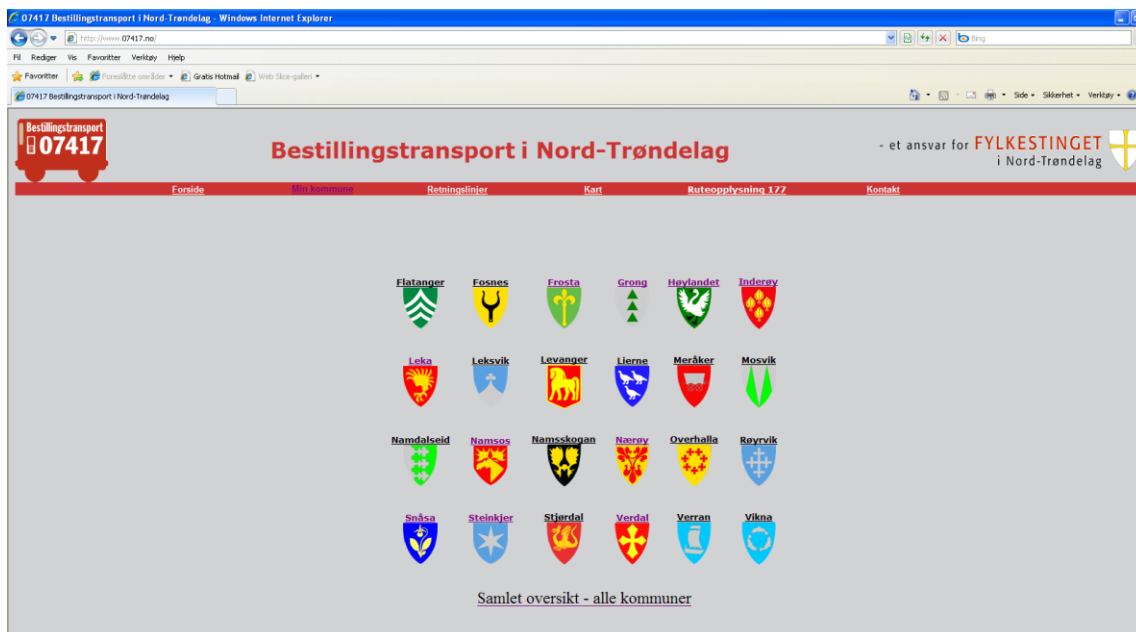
07417 Bestillingstransport i Nord-Trøndelag - Windows Internet Explorer

http://www.07417.no/

Bing

Fil Rediger Vis Favoritter Verktøy Hjelp

Favoritter Foreslåtte områder Gratis Hotmail Web Slice-galleri

07417 Bestillingstransport i Nord-Trøndelag

Side Sikkerhet Verktøy

Bestillingstransport 07417

Bestillingstransport i Nord-Trøndelag

- et ansvar for FYLKESTINGET i Nord-Trøndelag

Forside Min kommune Retningslinjer Kart Ruteopplysning 177 Kontakt

Flatanger Fosnes Frosta Grong Høylandet Inderøy

Leka Leksvik Levanger Lierne Meråker Mosvik

Namdalseid Namsos Namsskogan Nærøy Overhalla Røyrvik

Snåsa Steinkjer Stjørdal Verdal Verran Vikna

Samlet oversikt - alle kommuner